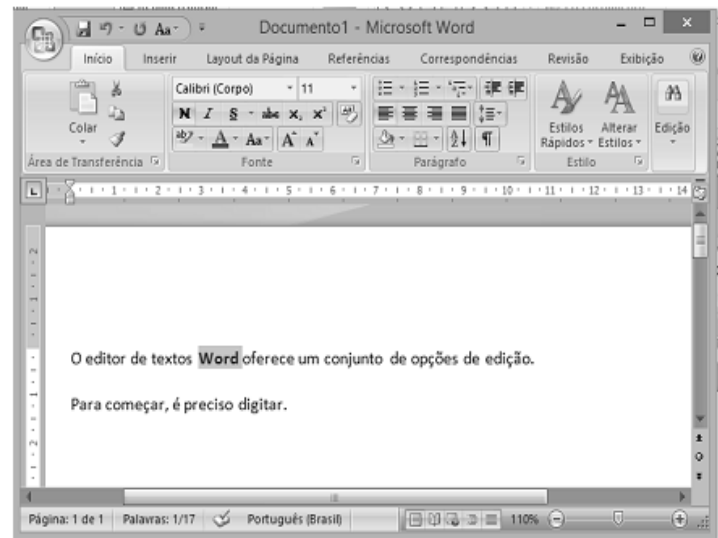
Documento1 - Microsoft Word

Início Inserir Layout da Página Referências Correspondências Revisão Exibição

Colar
Área de Transferência

Calibri (Corpo) 11
N I S abc $x_2$ $x^2$
Aa A A
Fonte

Parágrafo

Estilos Rápidos Alterar Estilos
Estilo

Edição

O editor de textos Word oferece um conjunto de opções de edição.

Para começar, é preciso digitar.

Página: 1 de 1 Palavras: 1/17 Português (Brasil) 110%